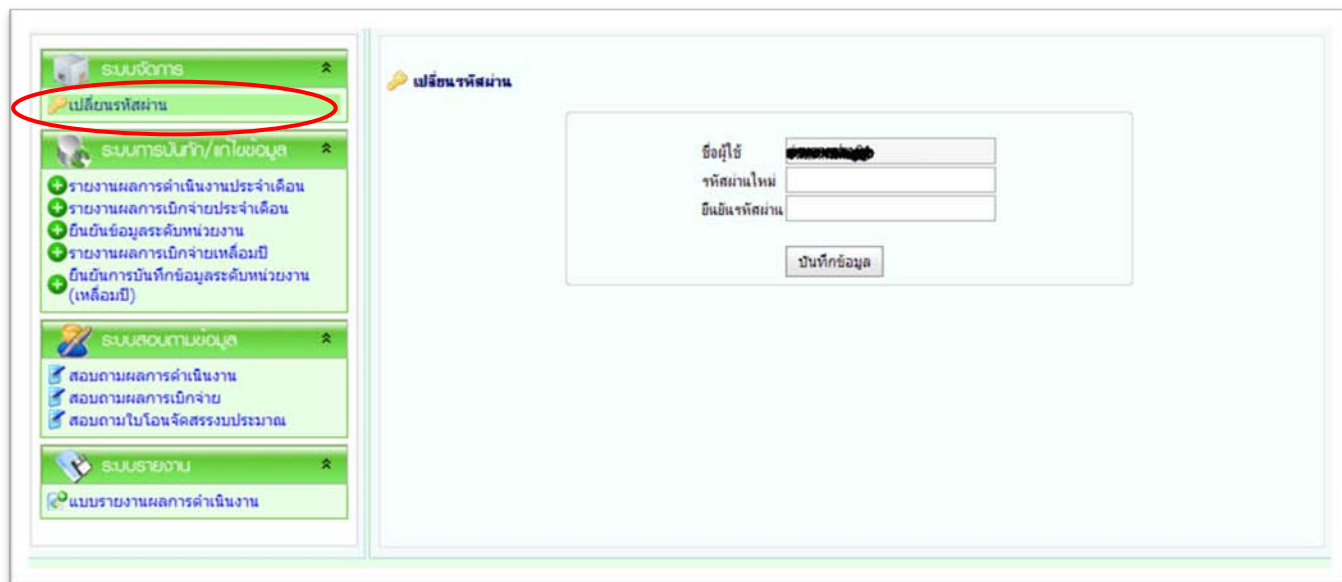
ระบบจัดการ

เปลี่ยนรหัสผ่าน

ระบบการบันทึก/แก้ไขข้อมูล

รายงานผลการดำเนินงานประจำเดือน
รายงานผลการเบิกจ่ายประจำเดือน
ยืนยันข้อมูลระดับหน่วยงาน
รายงานผลการเบิกจ่ายเหลื่อมปี
ยืนยันการบันทึกข้อมูลระดับหน่วยงาน (เหลื่อมปี)

ระบบสอบถามข้อมูล

สอบถามผลการดำเนินงาน
สอบถามผลการเบิกจ่าย
สอบถามใบโอนจัดสรรงบประมาณ

ระบบรายงาน

แบบรายงานผลการดำเนินงาน

เปลี่ยนรหัสผ่าน

ชื่อผู้ใช้ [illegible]
รหัสผ่านใหม่
ยืนยันรหัสผ่าน

บันทึกข้อมูล